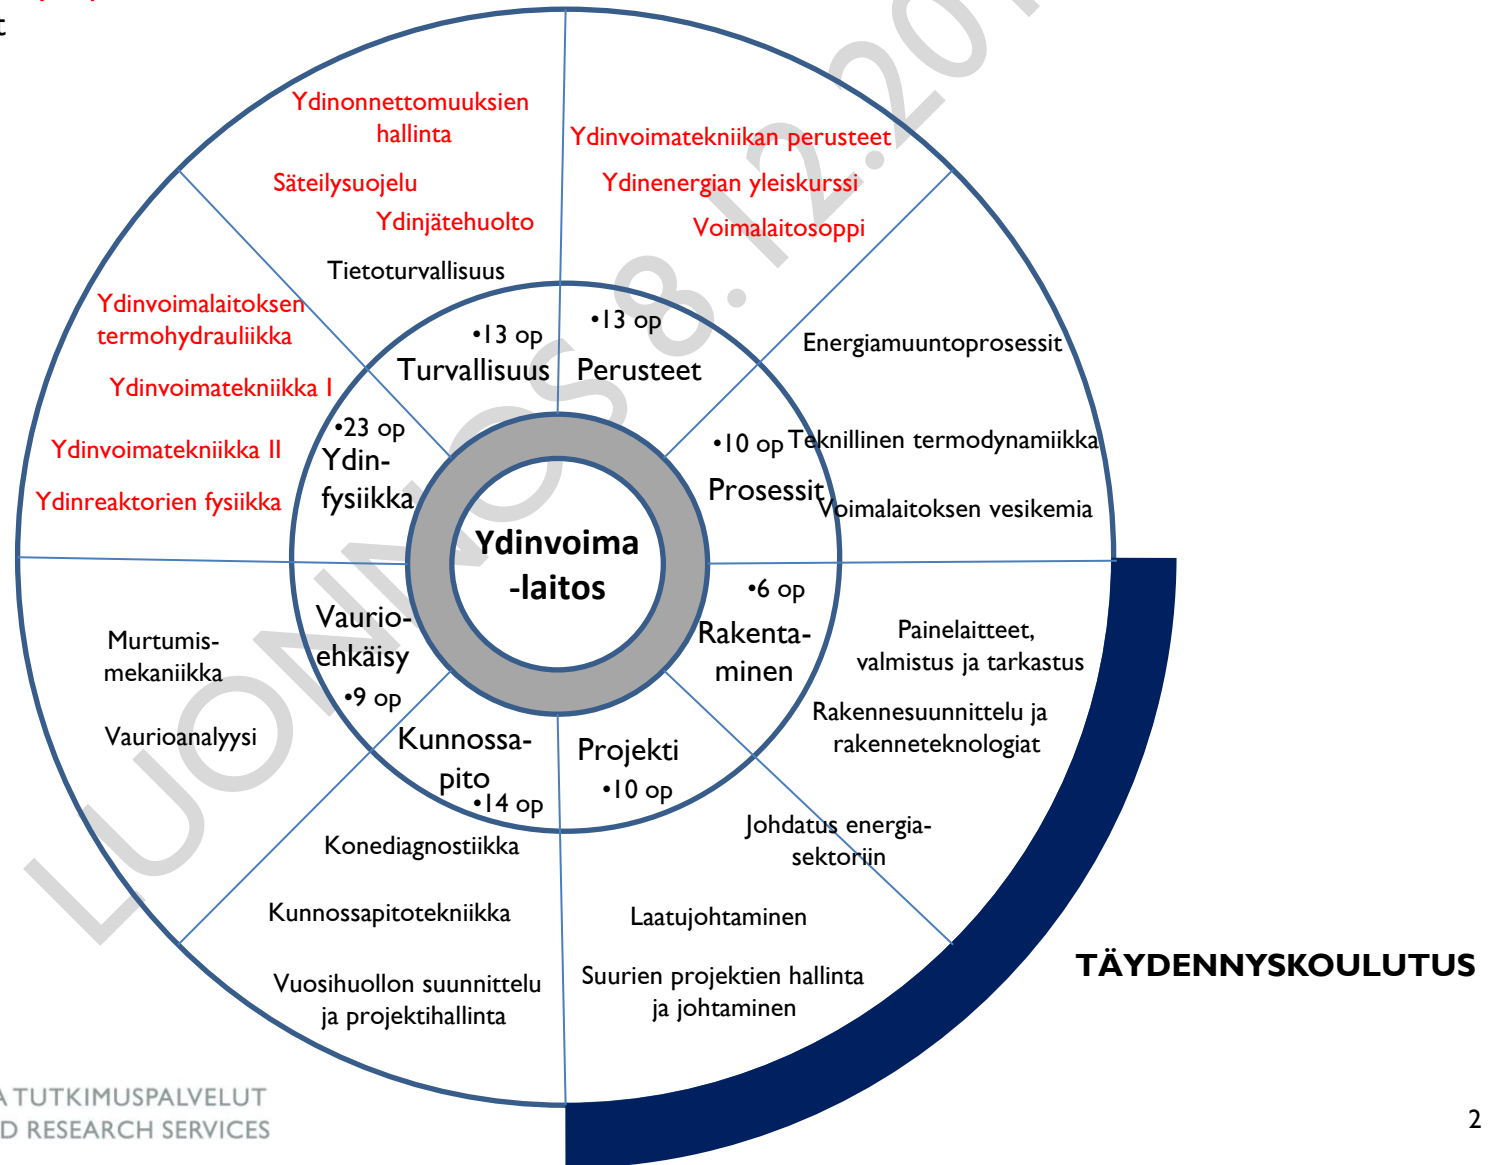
Ydinonnettomuuksien hallinta

Säteilysuojelu

Ydinjätehuolto

Tietoturvallisuus

Ydinvoimatekniikan perusteet

Ydinenergian yleiskurssi

Voimalaitosoppi

Ydinvoimalaitoksen termohydrauliikka

Ydinvoimatekniikka I

Ydinvoimatekniikka II

Ydinreaktorien fysiikka

•13 op
Turvallisuus

•13 op
Perusteet

Energiamuuntoprosessit

•23 op
Ydin-fysiikka

•10 op
Prosessit

Teknillinen termodynamiikka

Voimalaitoksen vesikemia

Ydinvoima -laitos

Murtumis-mekaniikka

Vaurioanalyysi

Vaurio-ehkäisy
•9 op

•6 op
Rakenta-minen

Painelaitteet, valmistus ja tarkastus

Rakennesuunnittelu ja rakenneteknologiat

Kunnossa-pito
•14 op

Projekti
•10 op

Johdatus energia-sektoriin

Konediagnostiikka

Kunnossapitotekniikka

Vuosihuollon suunnittelu ja projektihallinta

Laatujohtaminen

Suurien projektien hallinta ja johtaminen

TÄYDENNYSKOULUTUS

LUONNOS 8.12.20

A TUTKIMUSPALVELUT
D RESEARCH SERVICES

2